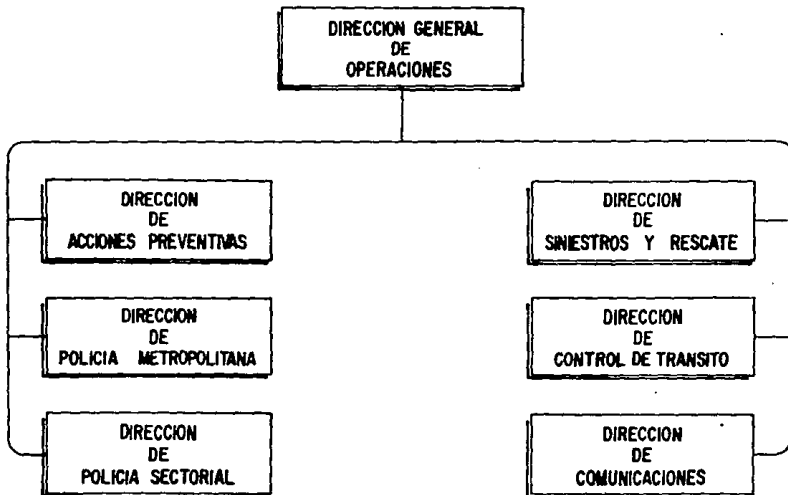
DIRECCION GENERAL DE OPERACIONES

DIRECCION DE ACCIONES PREVENTIVAS

DIRECCION DE POLICIA METROPOLITANA

DIRECCION DE POLICIA SECTORIAL

DIRECCION DE SINIESTROS Y RESCATE

DIRECCION DE CONTROL DE TRANSITO

DIRECCION DE COMUNICACIONES